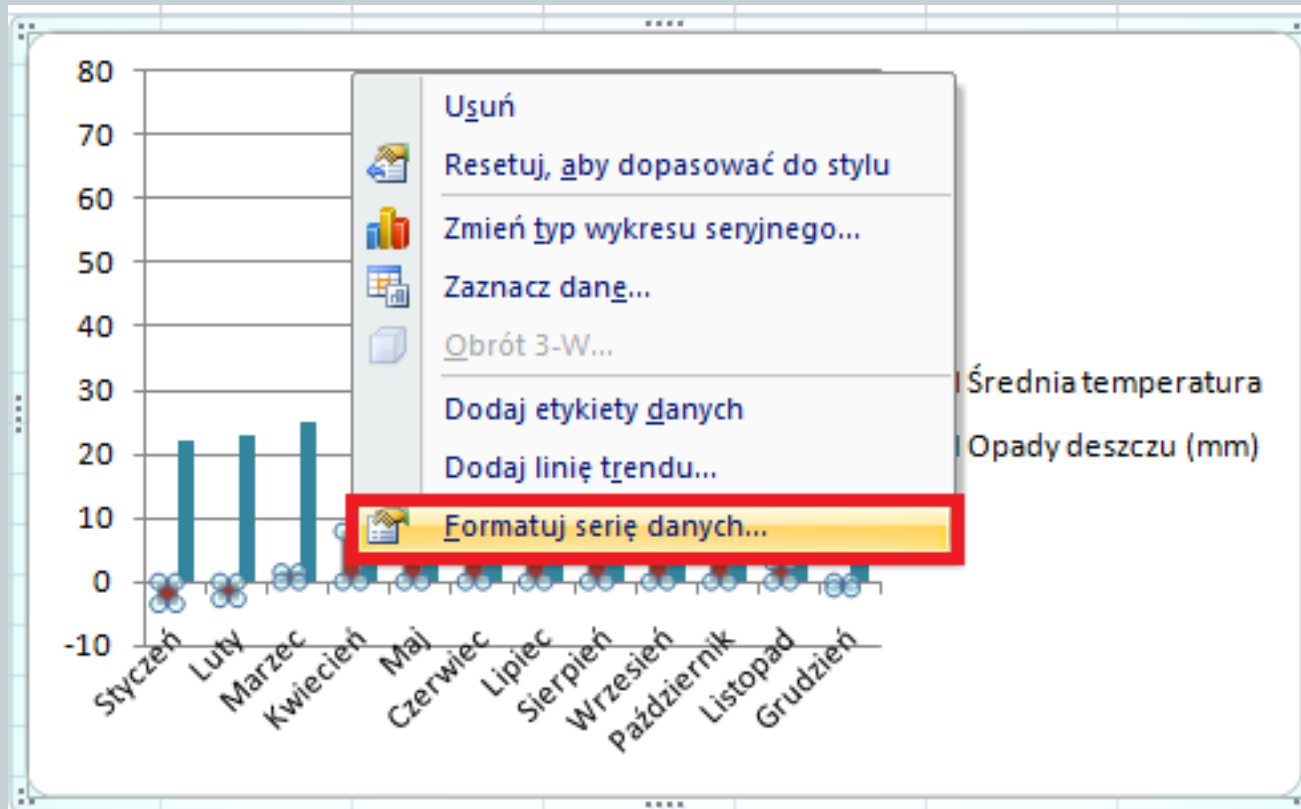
80
70
60
50
40
30
20
10
0
-10

Styczeń
Luty
Marzec
Kwiecień
Maj
Czerwiec
Lipiec
Sierpień
Wrzesień
Październik
Listopad
Grudzień

Usuń
Resetuj, aby dopasować do stylu
Zmień typ wykresu seryjnego...
Zaznacz dane...
Obrót 3-W...
Dodaj etykiety danych
Dodaj linię trendu...
Formatuj serię danych...

Średnia temperatura
Opady deszczu (mm)